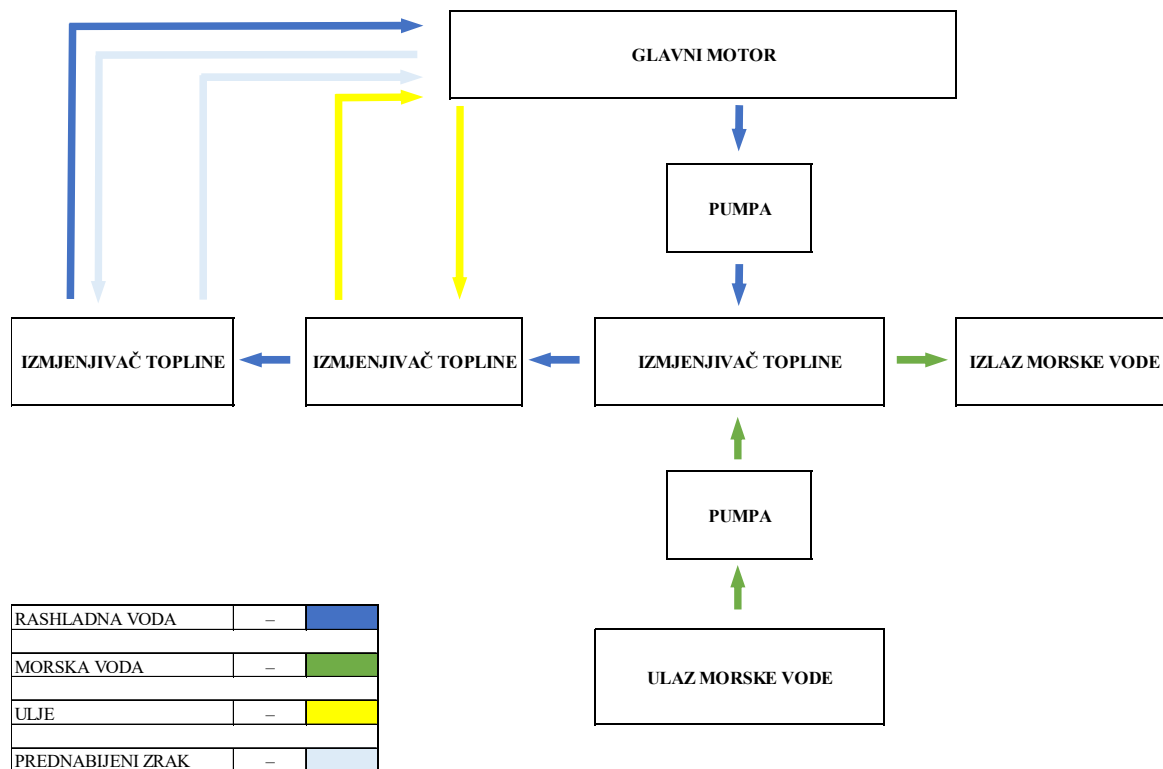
GLAVNI MOTOR

PUMPA

IZMJENJIVAČ TOPLINE

IZMJENJIVAČ TOPLINE

IZMJENJIVAČ TOPLINE

IZLAZ MORSKE VODE

PUMPA

ULAZ MORSKE VODE

| RASHLADNA VODA | – | |
|---|---|---|
| MORSKA VODA | – | |
| ULJE | – | |
| PREDNABIJENI ZRAK | – | |